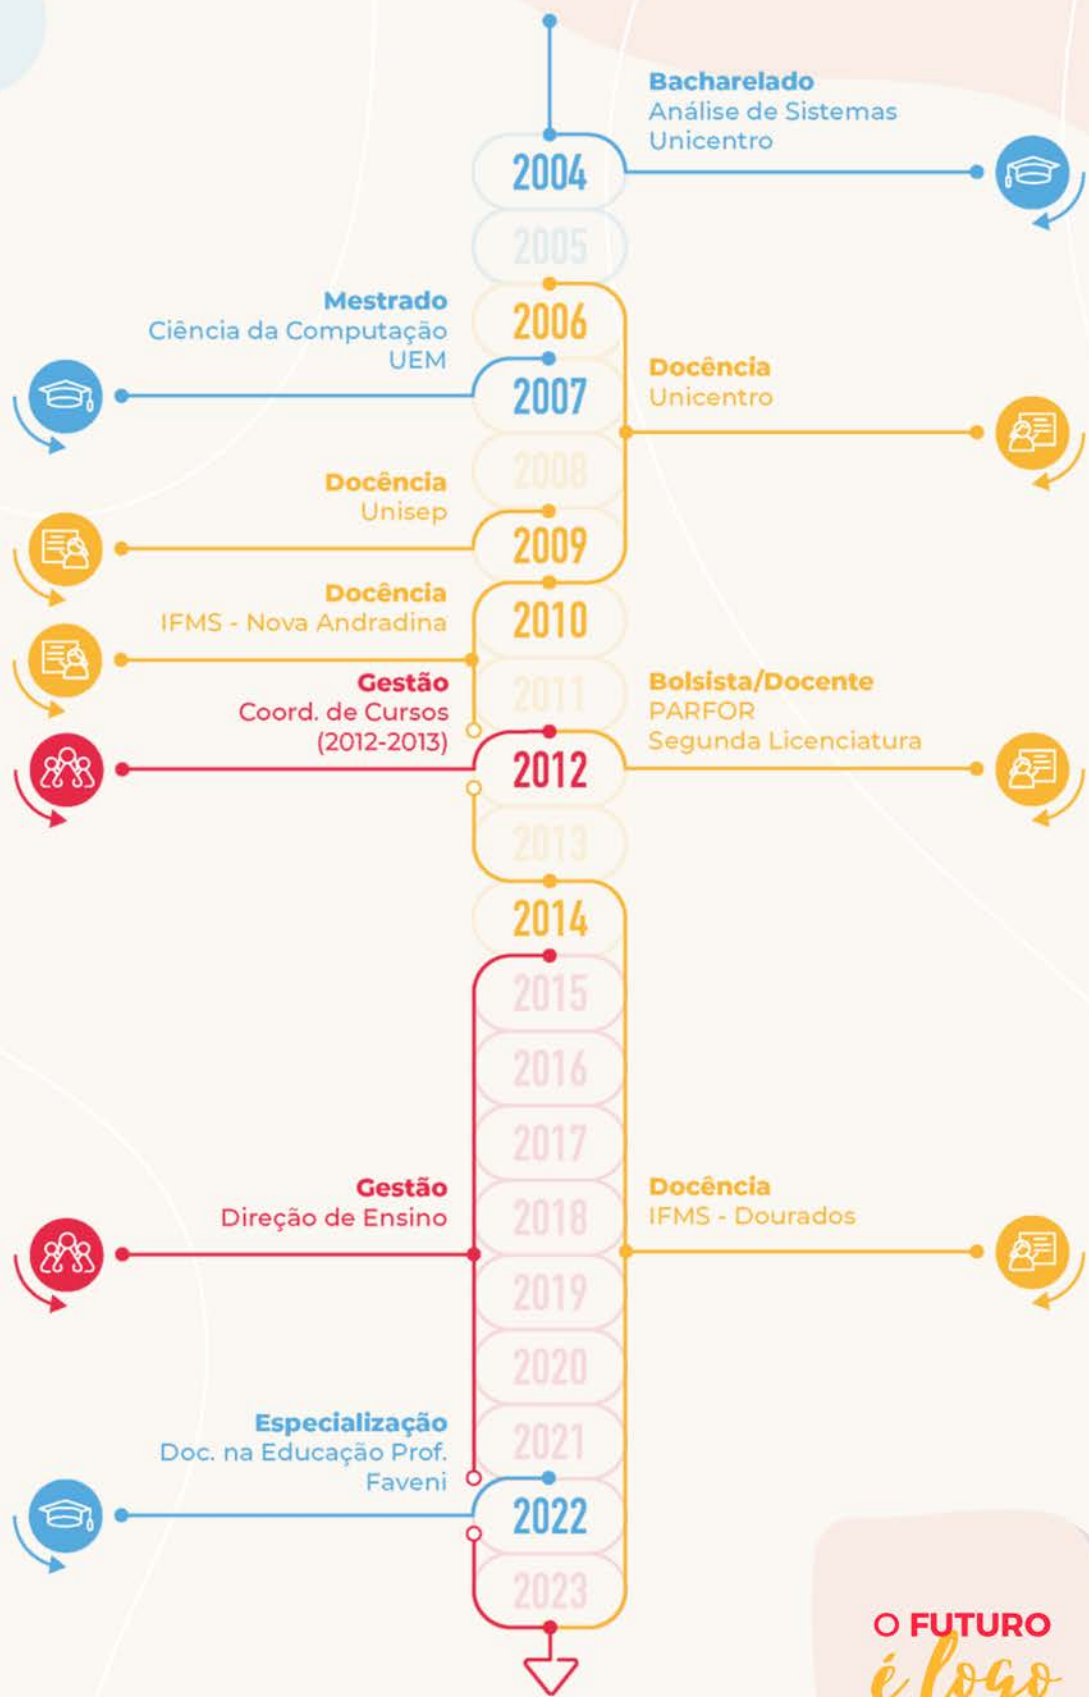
Bacharelado
Análise de Sistemas
Unicentro

2004

2005

Mestrado
Ciência da Computação
UEM

2006

Docência
Unicentro

2007

2008

Docência
Unisep

2009

Docência
IFMS - Nova Andradina

2010

2011

Gestão
Coord. de Cursos
(2012-2013)

Bolsista/Docente
PARFOR
Segunda Licenciatura

2012

2013

2014

2015

2016

2017

Gestão
Direção de Ensino

Docência
IFMS - Dourados

2018

2019

2020

Especialização
Doc. na Educação Prof.
Faveni

2021

2022

2023

O FUTURO
é logo